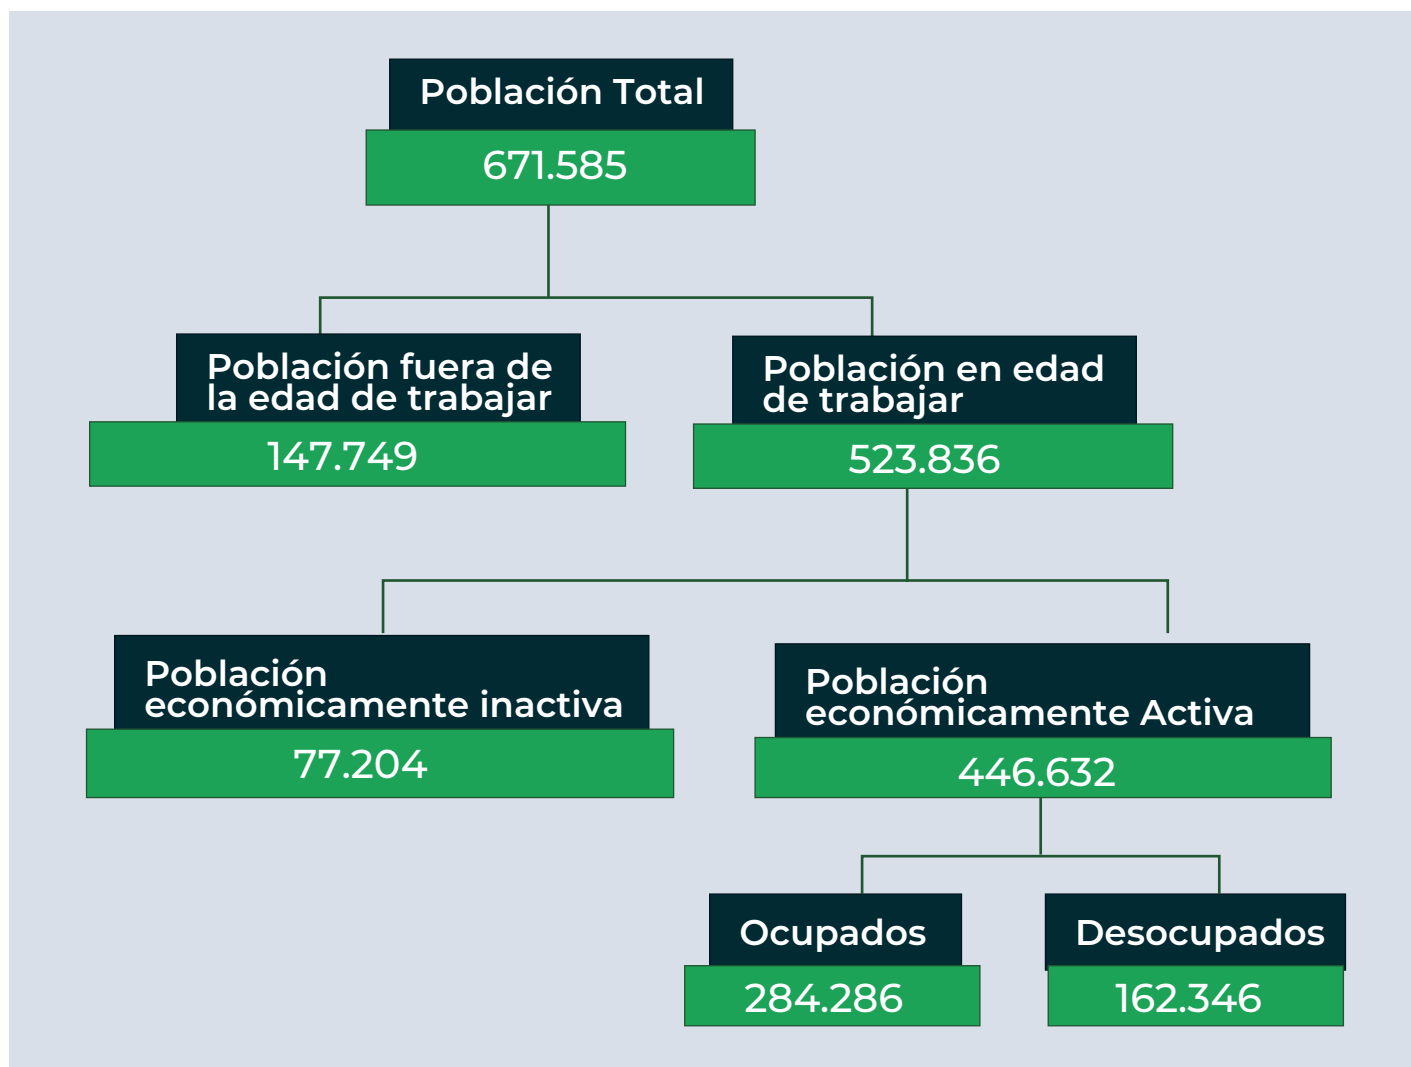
Población Total
671.585

Población fuera de la edad de trabajar
147.749

Población en edad de trabajar
523.836

Población económicamente inactiva
77.204

Población económicamente Activa
446.632

Ocupados
284.286

Desocupados
162.346